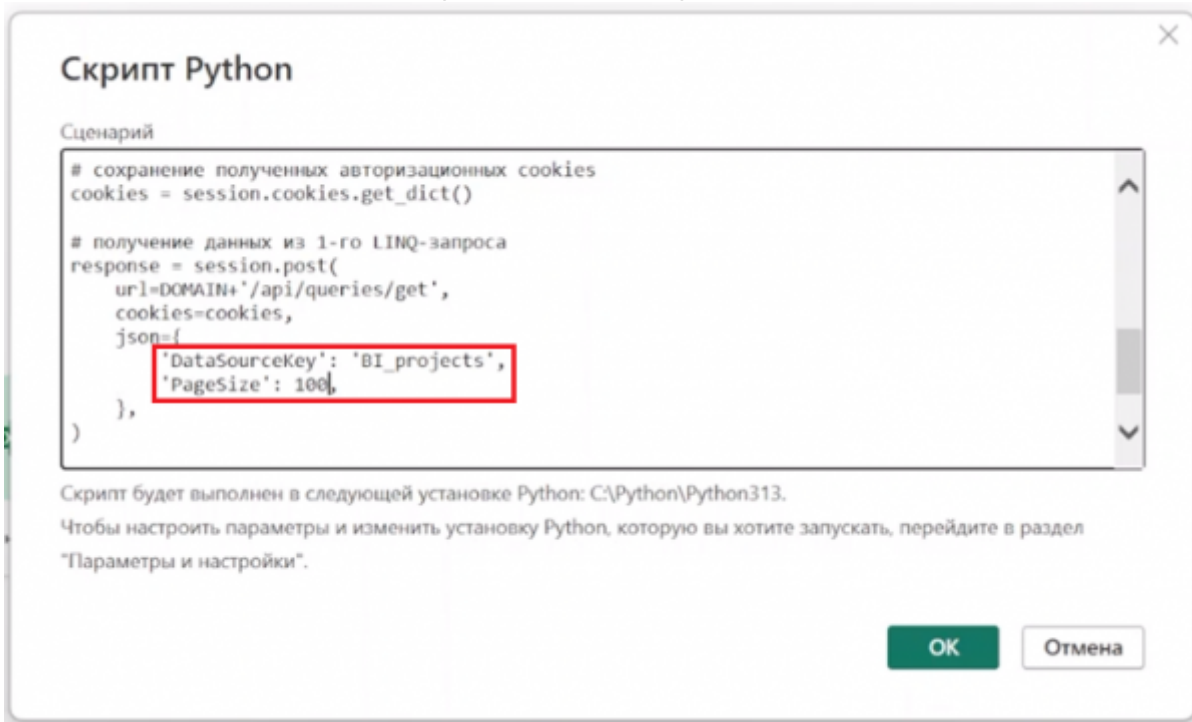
Скрипт Python

Сценарий

```
# сохранение полученных авторизационных cookies
cookies = session.cookies.get_dict()

# получение данных из 1-го LINQ-запроса
response = session.post(
    url=DOMAIN+'/api/queries/get',
    cookies=cookies,
    json={
        'DataSourceKey': 'BI_projects',
        'PageSize': 100,
    },
)
```

Скрипт будет выполнен в следующей установке Python: C:\Python\Python313.

Чтобы настроить параметры и изменить установку Python, которую вы хотите запускать, перейдите в раздел "Параметры и настройки".

OK

Отмена